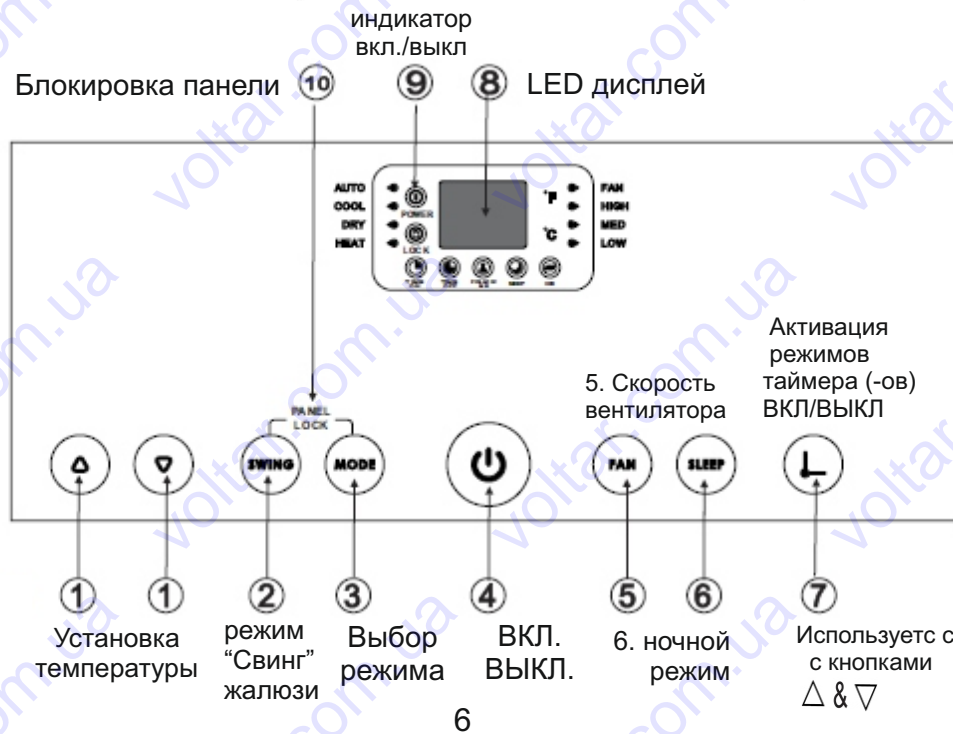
индикатор вкл./выкл

Блокировка панели ⑩ ⑨ ⑧ LED дисплей

AUTO
COOL
DRY
HEAT
POWER
LOCK
°F
°C
FAN
HIGH
MED
LOW

PANEL LOCK

SWING
MODE
FAN
SLEEP

5. Скорость вентилятора

Активация режимов таймера (-ов) ВКЛ/ВЫКЛ

① ① ② ③ ④ ⑤ ⑥ ⑦

Установка температуры

режим "Свинг" жалюзи

Выбор режима

ВКЛ. ВЫКЛ.

6. ночной режим

Используетс с с кнопками $\triangle$ & $\bigtriangledown$

6